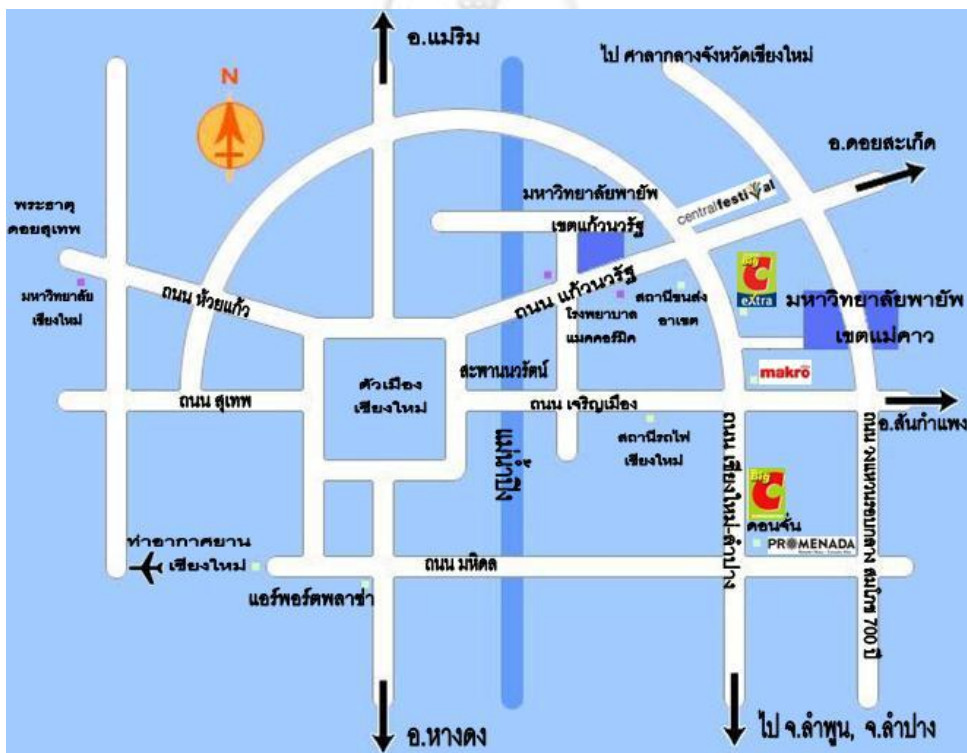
อ.แม่ริม

ไป ศาลากลางจังหวัดเชียงใหม่

N

อ.ดอยสะเก็ด

มหาวิทยาลัยพายัพ เขตแก้วนวรัฐ

central festival

พระธาตุ ดอยสุเทพ

มหาวิทยาลัย เชียงใหม่

ถนน ห้วยแก้ว

ถนน แก้วนวรัฐ

Big C eXtra

สถานีขนส่ง อาเขต

โรงพยาบาล แมคคอร์มิค

มหาวิทยาลัยพายัพ เขตแม่คาว

สะพานนวรัฐ

ตัวเมือง เชียงใหม่

makro

ถนน สุเทพ

ถนน เจริญเมือง

อ.สันกำแพง

แม่น้ำปิง

สถานีรถไฟ เชียงใหม่

ถนน เชียงใหม่-ลำปาง

ถนนซุปเปอร์ไฮเวย์ วงแหวนรอบ 700 ปี

Big C ดอนจั่น

ท่าอากาศยาน เชียงใหม่

PROMENADA

ถนน มหิดล

แอร์พอร์ตพลาซ่า

อ.หางดง

ไป จ.ลำพูน, จ.ลำปาง